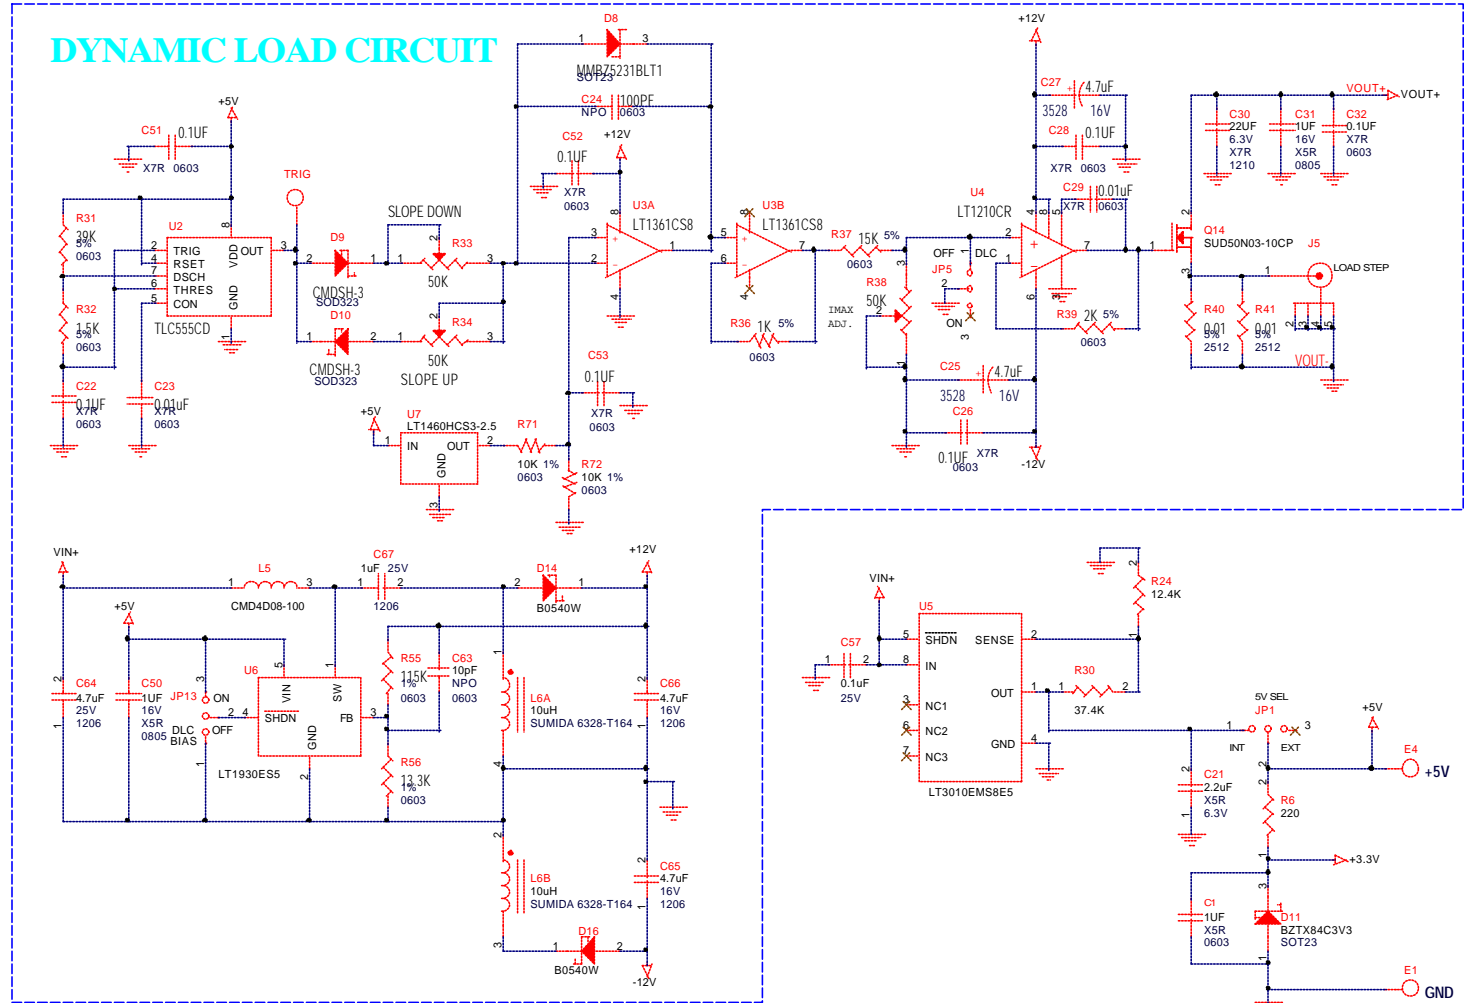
DYNAMIC LOAD CIRCUIT

D8
1 3
MMBZ5231BLT1
SOT23
C24 100PF
NPO 0603

+12V
C27 4.7uF
3528 16V
C28 0.1UF
X7R 0603
C29 0.01uF
X7R 0603

VOUT+ VOUT+
C30 22UF 6.3V X7R 1210
C31 1UF 16V X5R 0805
C32 0.1UF X7R 0603

+5V
C51 0.1UF
X7R 0603

C52 +12V
0.1UF
X7R
0603

TRIG

R31 39K 5% 0603
U2
8
2 TRIG
4 RSET
7 DSCH
6 THRES
5 CON
VDD OUT 3
GND
1
TLC555CD
R32 1.5K 5% 0603
C22 0.1UF X7R 0603
C23 0.01uF X7R 0603

D9
2 1
CMDSH-3
SOD323
D10
1 2
CMDSH-3
SOD323

SLOPE DOWN
R33
50K
R34
50K
SLOPE UP

U3A
LT1361CS8
8
3
2
4
1

U3B
LT1361CS8
5
6
7
R36 1K 5%
0603

R37 15K 5%
0603
R38
50K
IMAX
ADJ.

U4
LT1210CR
OFF DLC
JP5
ON
2
1
3
7
R39 2K 5%
0603
C25 4.7uF
3528 16V
C26
0.1UF X7R
0603
-12V

Q14
SUD50N03-10CP
J5
LOAD STEP
R40 0.01 5% 2512
R41 0.01 5% 2512
VOUT-

C53
0.1UF
X7R
0603

+5V
U7
LT1460HCS3-2.5
IN OUT
GND
R71
10K 1%
0603
R72
10K 1%
0603

VIN+
L5
1 3
CMD4D08-100
C67
1uF 25V
1206
D14
B0540W
+12V

+5V
C64 4.7uF 25V 1206
C50 1UF 16V X5R 0805
JP13
ON
DLC
BIAS
OFF
U6
VIN SW
SHDN FB
GND
LT1930ES5
R55 115K 1% 0603
C63 10pF NPO 0603
R56 13.3K 1% 0603
L6A 10uH SUMIDA 6328-T164
L6B 10uH SUMIDA 6328-T164
C66 4.7uF 16V 1206
C65 4.7uF 16V 1206
D16
B0540W
-12V

VIN+
U5
C57
0.1uF
25V
5 SHDN
8 IN
3 NC1
6 NC2
7 NC3
SENSE 2
OUT 1
GND 4
LT3010EMS8E5
R24 12.4K
R30
37.4K
5V SEL
JP1
INT EXT
C21 2.2uF X5R 6.3V
+5V
E4 +5V
R6 220
+3.3V
C1 1UF X5R 0603
D11 BZTX84C3V3 SOT23
E1 GND